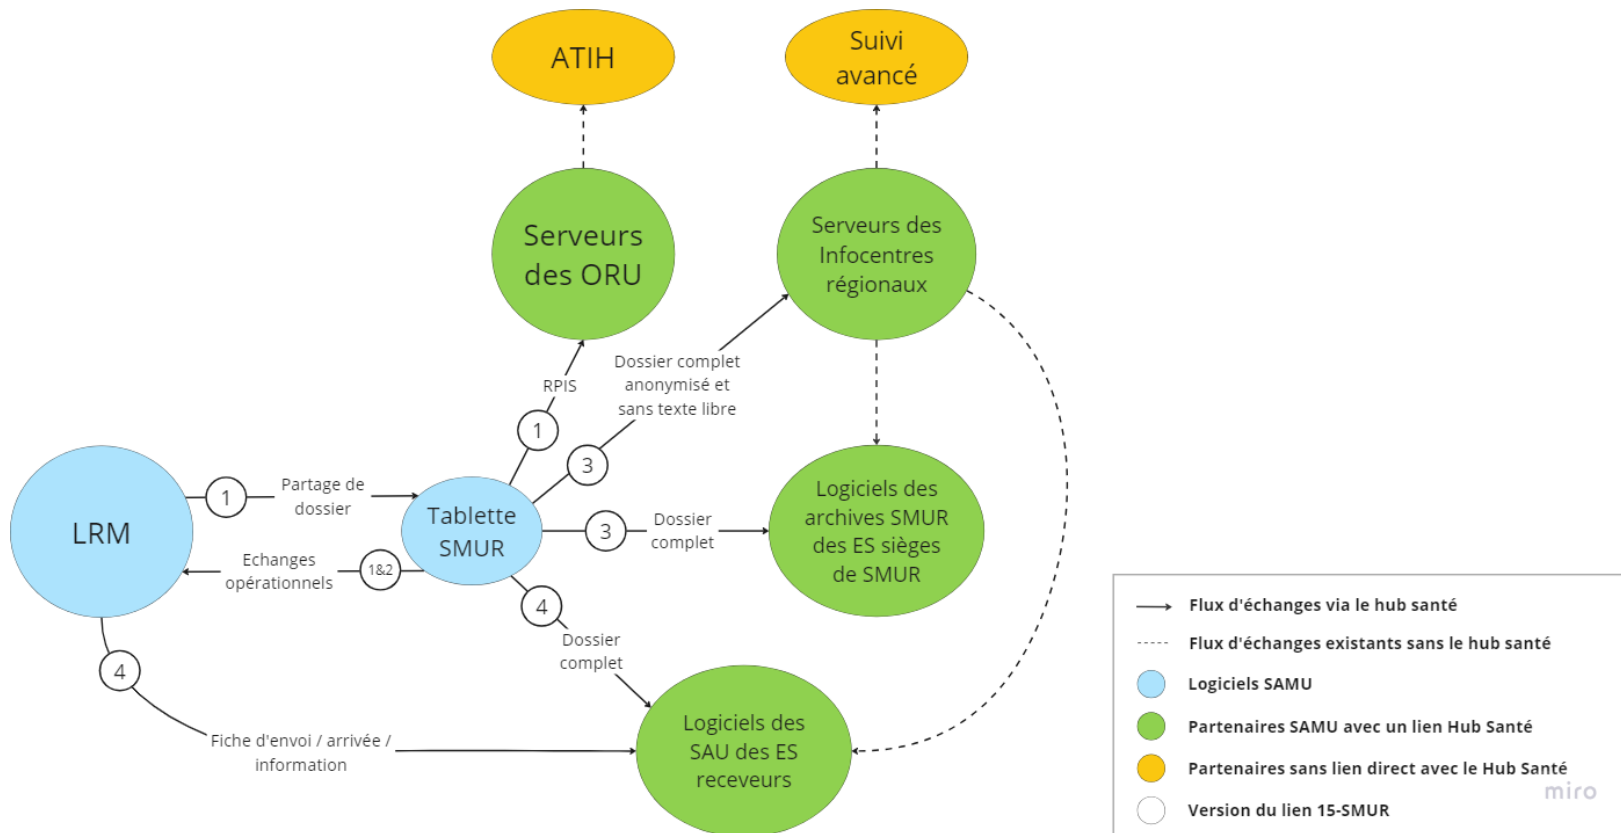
ATIH

Suivi avancé

Serveurs des ORU

Serveurs des Infocentres régionaux

RPIS

Dossier complet anonymisé et sans texte libre

1

3

LRM

1

Partage de dossier

Tablette SMUR

3

Dossier complet

Logiciels des archives SMUR des ES sièges de SMUR

Echanges opérationnels

1&2

4

Dossier complet

4

Fiche d'envoi / arrivée / information

Logiciels des SAU des ES receveurs

Flux d'échanges via le hub santé

Flux d'échanges existants sans le hub santé

Logiciels SAMU

Partenaires SAMU avec un lien Hub Santé

Partenaires sans lien direct avec le Hub Santé

Version du lien 15-SMUR

miro